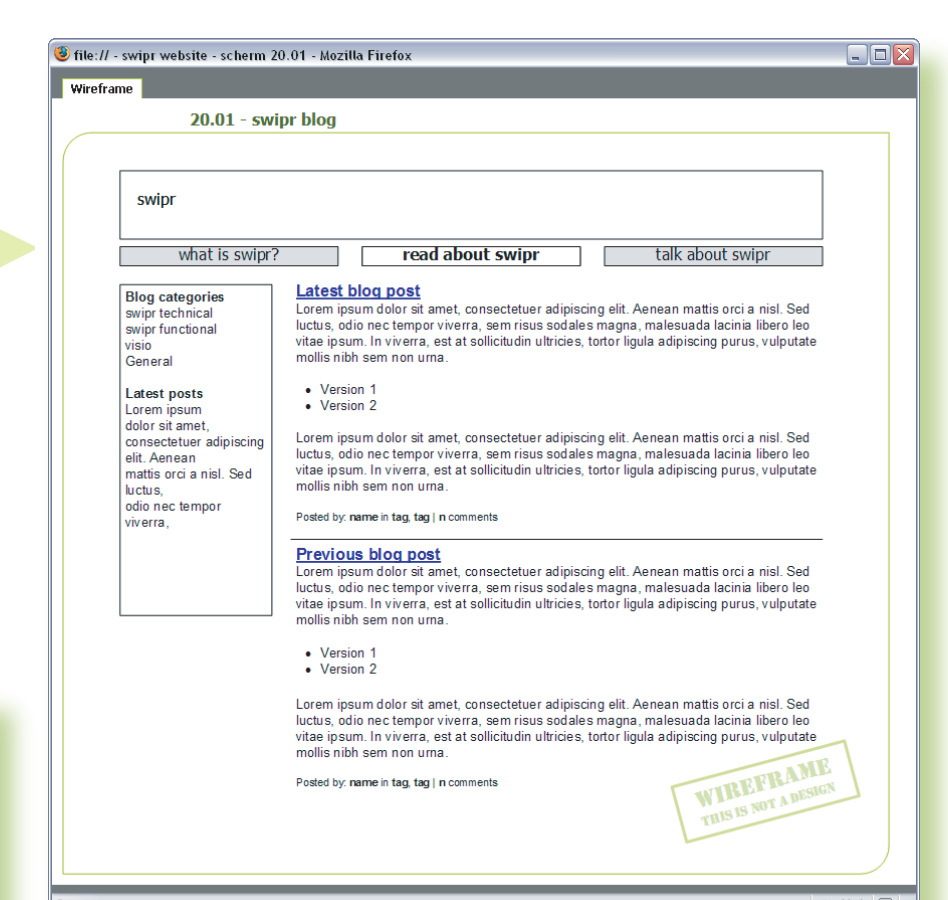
file:// - swipr website - scherm 20.01 - Mozilla Firefox

Wireframe

20.01 - swipr blog

swipr

what is swipr?
read about swipr
talk about swipr

Blog categories
swipr technical
swipr functional
visio
General

Latest posts
Lorem ipsum
dolor sit amet,
consectetuer adipiscing elit. Aenean
mattis orci a nisl. Sed luctus,
odio nec tempor viverra,

Latest blog post
Lorem ipsum dolor sit amet, consectetuer adipiscing elit. Aenean mattis orci a nisl. Sed luctus, odio nec tempor viverra, sem risus sodales magna, malesuada lacinia libero leo vitae ipsum. In viverra, est at sollicitudin ultricies, tortor ligula adipiscing purus, vulputate mollis nibh sem non urna.

- Version 1
- Version 2

Lorem ipsum dolor sit amet, consectetuer adipiscing elit. Aenean mattis orci a nisl. Sed luctus, odio nec tempor viverra, sem risus sodales magna, malesuada lacinia libero leo vitae ipsum. In viverra, est at sollicitudin ultricies, tortor ligula adipiscing purus, vulputate mollis nibh sem non urna.

Posted by: name in tag, tag | n comments

Previous blog post
Lorem ipsum dolor sit amet, consectetuer adipiscing elit. Aenean mattis orci a nisl. Sed luctus, odio nec tempor viverra, sem risus sodales magna, malesuada lacinia libero leo vitae ipsum. In viverra, est at sollicitudin ultricies, tortor ligula adipiscing purus, vulputate mollis nibh sem non urna.

- Version 1
- Version 2

Lorem ipsum dolor sit amet, consectetuer adipiscing elit. Aenean mattis orci a nisl. Sed luctus, odio nec tempor viverra, sem risus sodales magna, malesuada lacinia libero leo vitae ipsum. In viverra, est at sollicitudin ultricies, tortor ligula adipiscing purus, vulputate mollis nibh sem non urna.

Posted by: name in tag, tag | n comments

WIREFRAME
THIS IS NOT A DESIGN